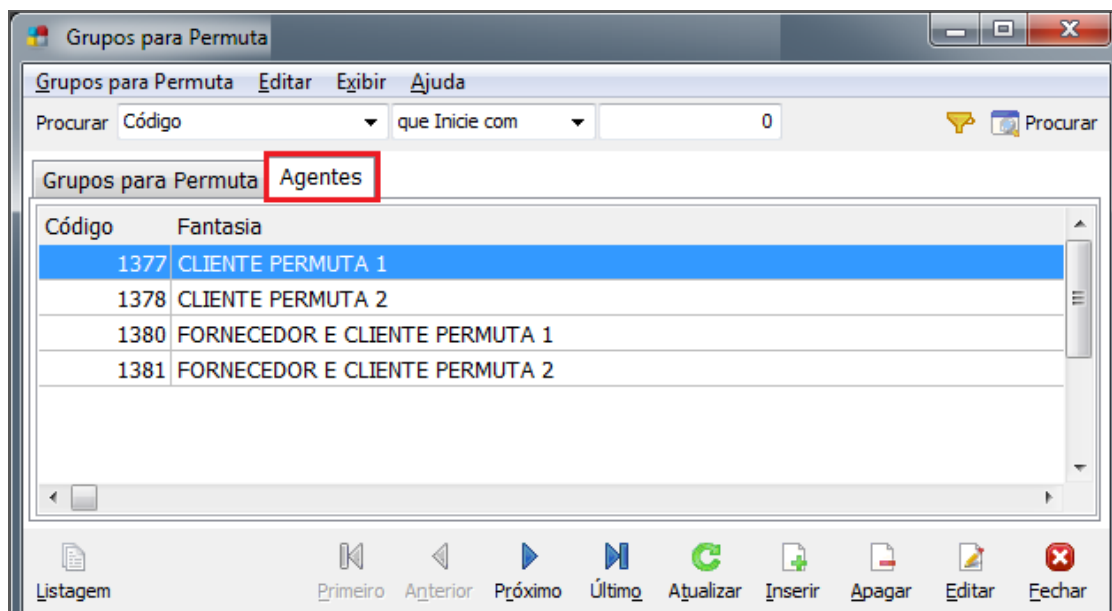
Grupos para Permuta

Grupos para Permuta  Editar  Exibir  Ajuda

Procurar  Código  que Inicie com  0  Procurar

Grupos para Permuta  Agentes

| Código | Fantasia |
|---|---|
| 1377 | CLIENTE PERMUTA 1 |
| 1378 | CLIENTE PERMUTA 2 |
| 1380 | FORNECEDOR E CLIENTE PERMUTA 1 |
| 1381 | FORNECEDOR E CLIENTE PERMUTA 2 |

Listagem  Primeiro  Anterior  Próximo  Último  Atualizar  Inserir  Apagar  Editar  Fechar